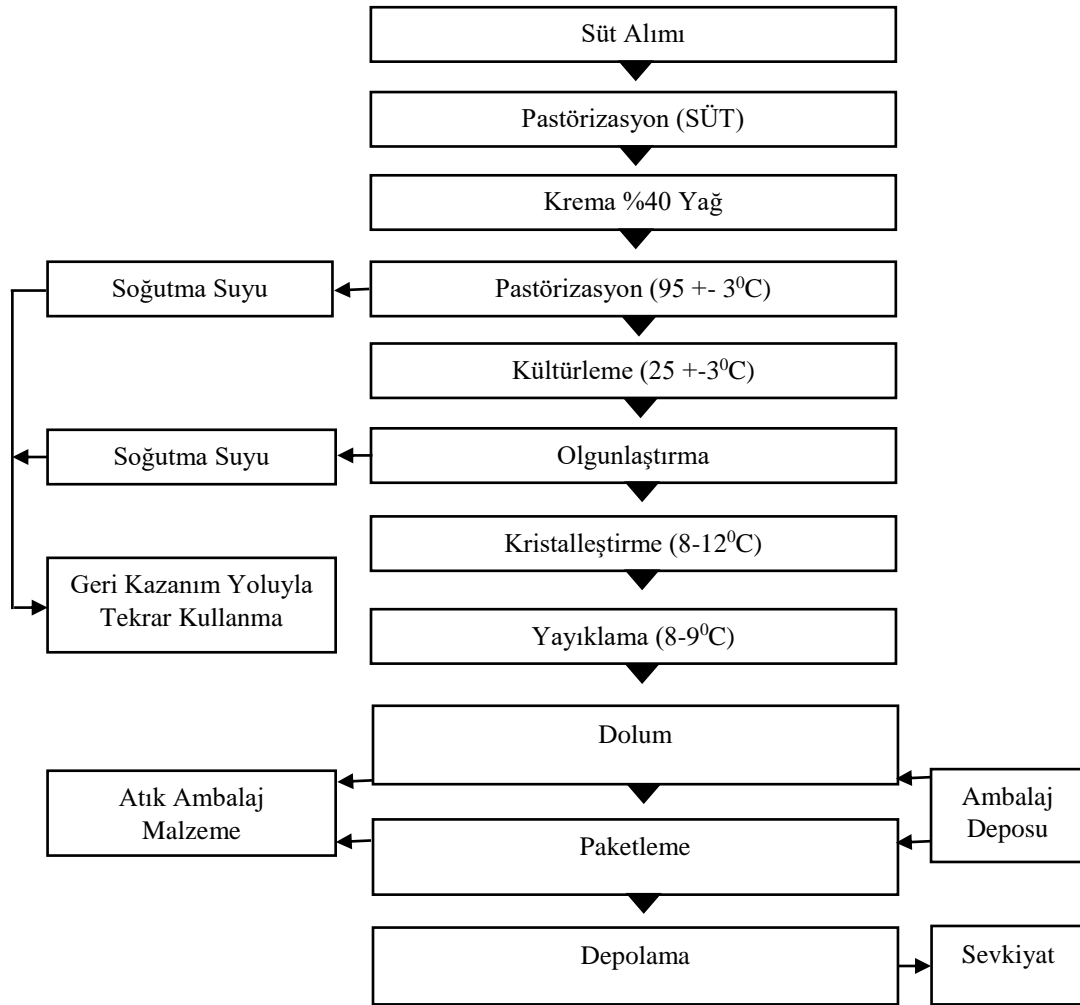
Süt Alımı

Pastörizasyon (SÜT)

Krema %40 Yağ

Soğutma Suyu

Pastörizasyon (95 +- 3$^0$C)

Kültürleme (25 +-3$^0$C)

Soğutma Suyu

Olgunlaştırma

Kristalleştirme (8-12$^0$C)

Geri Kazanım Yoluyla Tekrar Kullanma

Yayıklama (8-9$^0$C)

Dolum

Atık Ambalaj Malzeme

Ambalaj Deposu

Paketleme

Depolama

Sevkiyat